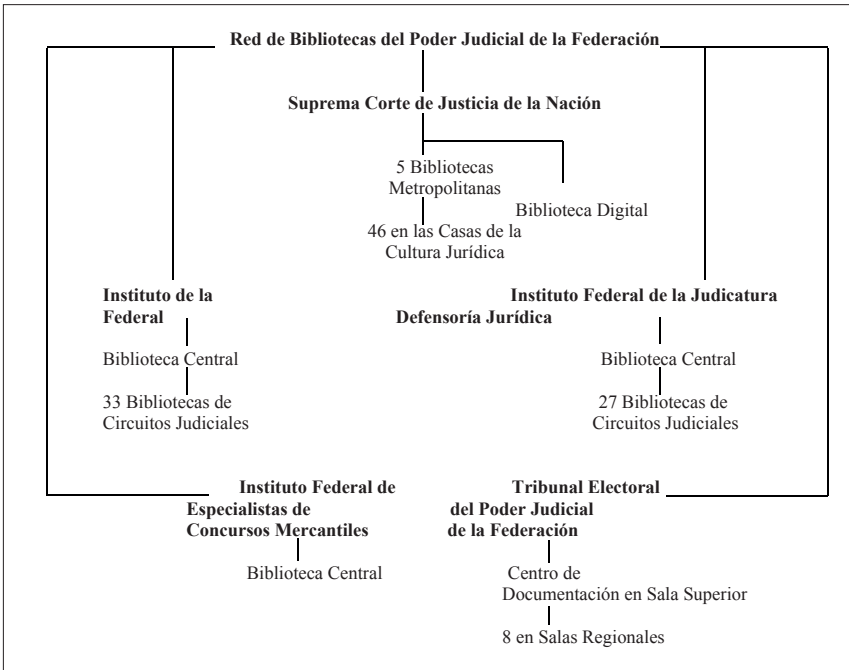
Red de Bibliotecas del Poder Judicial de la Federación

Suprema Corte de Justicia de la Nación

5 Bibliotecas Metropolitanas

Biblioteca Digital

46 en las Casas de la Cultura Jurídica

Instituto de la Federal

Instituto Federal de la Judicatura

Defensoría Jurídica

Biblioteca Central

33 Bibliotecas de Circuitos Judiciales

Biblioteca Central

27 Bibliotecas de Circuitos Judiciales

Instituto Federal de Especialistas de Concursos Mercantiles

Biblioteca Central

Tribunal Electoral del Poder Judicial de la Federación

Centro de Documentación en Sala Superior

8 en Salas Regionales